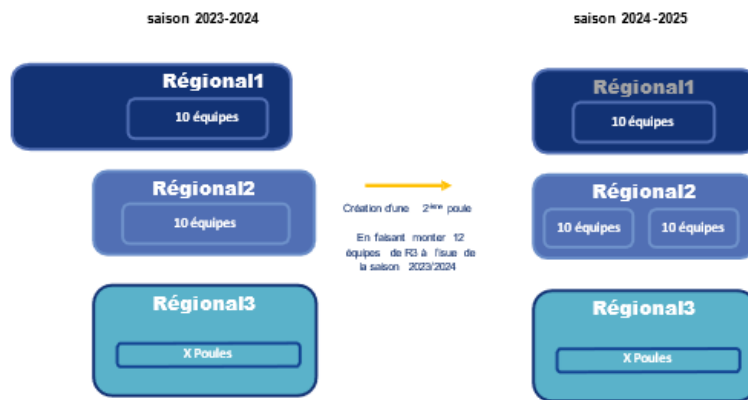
saison 2023-2024

Régional1

10 équipes

Régional2

10 équipes

Régional3

X Poules

Création d'une $2^{ème}$ poule

En faisant monter 12 équipes de R3 à l'issue de la saison 2023/2024

saison 2024-2025

Régional1

10 équipes

Régional2

10 équipes

10 équipes

Régional3

X Poules